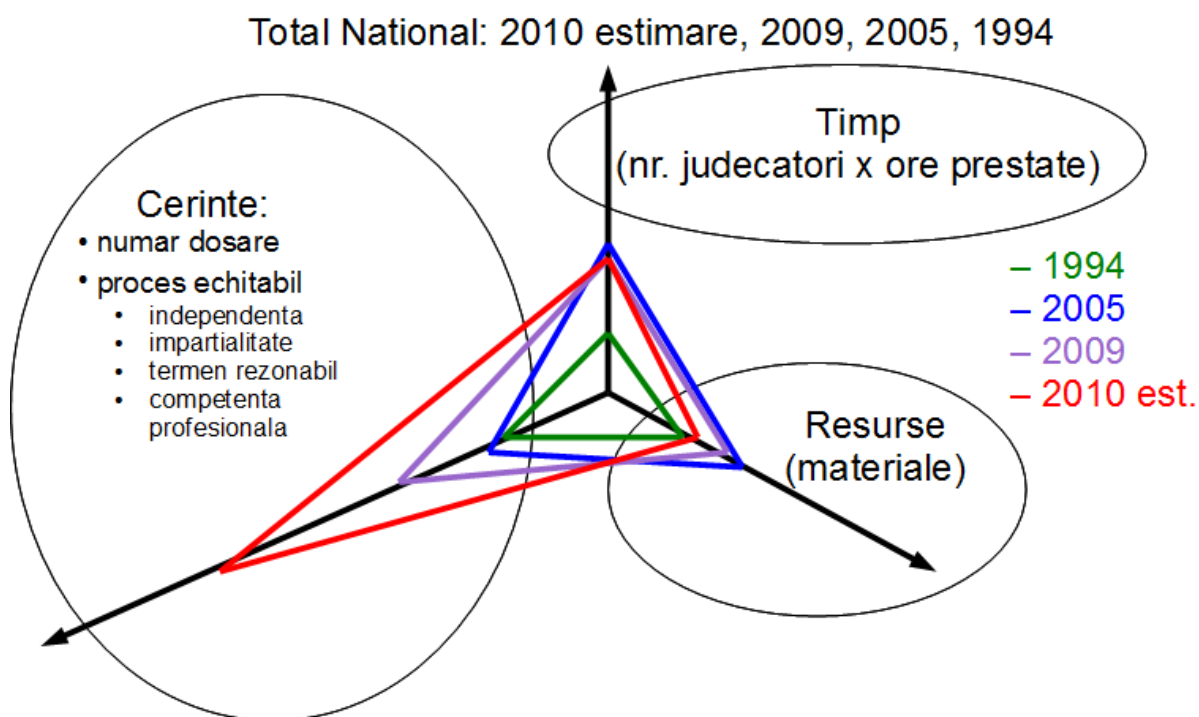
Total National: 2010 estimare, 2009, 2005, 1994

Timp
(nr. judecatori x ore prestate)

Cerinte:
• numar dosare
• proces echitabil
• independenta
• impartialitate
• termen rezonabil
• competenta profesionala

– 1994
– 2005
– 2009
– 2010 est.

Resurse
(materiale)